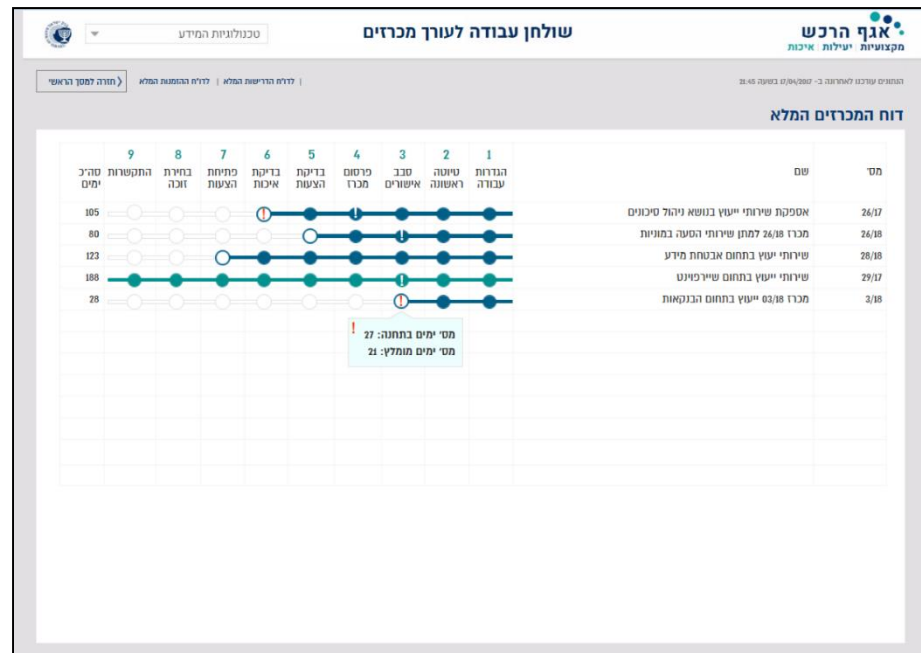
אגף הרכש
מקצועיות | יעילות | איכות

שולחן עבודה לעורך מכרזים

טכנולוגיות המידע

הנתונים עודכנו לאחרונה ב- 17/04/2017 בשעה 11:45

לדו"ח הדרישות המלא | לדו"ח ההזמנות המלא | חזרה למסך הראשי

דוח המכרזים המלא

| מס' | שם | 1 הגדרות עבודה | 2 טיוטה ראשונה | 3 סבב אישורים | 4 פרסום מכרז | 5 בדיקת הצעות | 6 בדיקת איכות | 7 פתיחת הצעות | 8 בחירת זוכה | 9 התקשרות | סה"כ ימים |
|---|---|---|---|---|---|---|---|---|---|---|---|
| 26/17 | אספקת שירותי ייעוץ בנושא ניהול סיכונים | | | | | | | | | | 105 |
| 26/18 | מכרז 26/18 למתן שירותי הסעה במוניות | | | | | | | | | | 80 |
| 28/18 | שירותי יעוץ בתחום אבטחת מידע | | | | | | | | | | 123 |
| 29/17 | שירותי ייעוץ בתחום שיירפוינט | | | | | | | | | | 188 |
| 3/18 | מכרז 03/18 ייעוץ בתחום הבנקאות | | | | | | | | | | 28 |

מס' ימים בתחנה: 27
מס' ימים מומלץ: 21